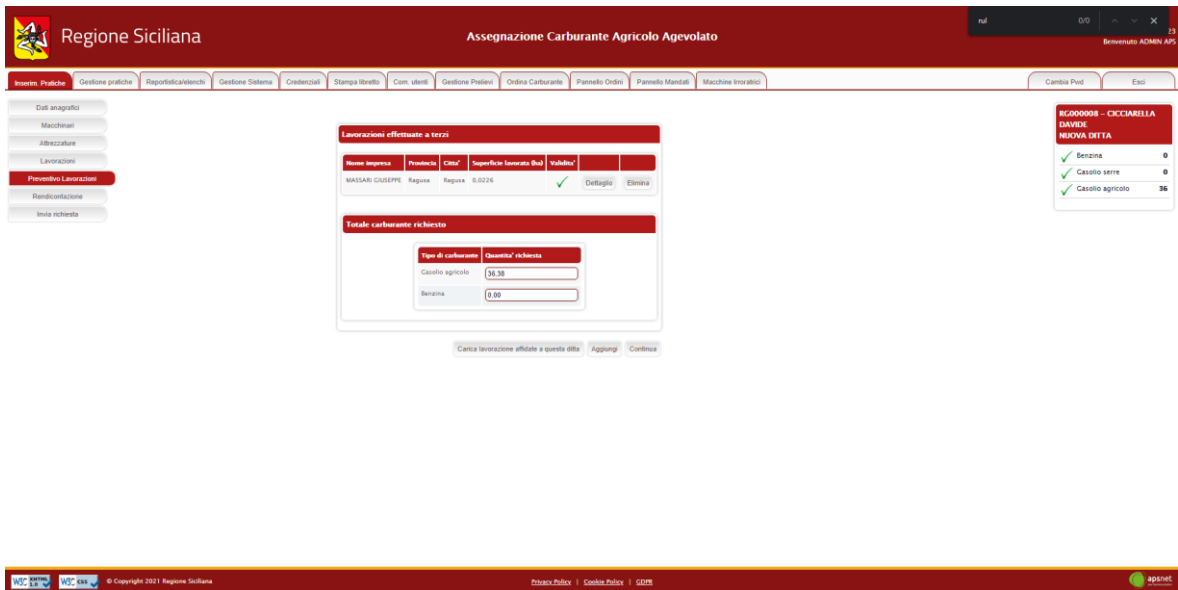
Regione Siciliana

Assegnazione Carburante Agricolo Agevolato

rul 0/0

23
Benvenuto ADMIN APS

Inserim. Pratiche | Gestione pratiche | Reportistica/elenchi | Gestione Sistema | Credenziali | Stampa libretto | Com. utenti | Gestione Prelievi | Ordina Carburante | Pannello Ordini | Pannello Mandati | Macchine Irroratrici

Cambia Pwd | Esci

Dati anagrafici
Macchinari
Attrezzature
Lavorazioni
Preventivo Lavorazioni
Rendicontazione
Invia richiesta

Lavorazioni effettuate a terzi

| Nome impresa | Provincia | Citta' | Superficie lavorata (ha) | Validita' | | |
|---|---|---|---|---|---|---|
| MASSARI GIUSEPPE | Ragusa | Ragusa | 0,0226 | ✓ | Dettaglio | Elimina |

Totale carburante richiesto

| Tipo di carburante | Quantita' richiesta |
|---|---|
| Gasolio agricolo | 36.38 |
| Benzina | 0.00 |

Carica lavorazione affidate a questa ditta | Aggiungi | Continua

RG000008 – CICCIARELLA DAVIDE
NUOVA DITTA

| | |
|---|---|
| Benzina | 0 |
| Gasolio serre | 0 |
| Gasolio agricolo | 36 |

W3C XHTML 1.0 | W3C CSS | © Copyright 2021 Regione Siciliana

Privacy Policy | Cookie Policy | GDPR

apsnet